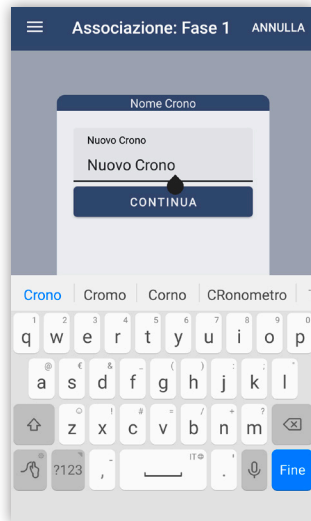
Associazione: Fase 1 ANNULLA

Nome Crono

Nuovo Crono

Nuovo Crono

CONTINUA

Crono | Cromo | Corno | CRonometro

1 q 2 w 3 e 4 r 5 t 6 y 7 u 8 i 9 o 0 p

@ a € s & d _ f ( g ) h : j ; k ' l

z ! x # c = v / b + n ? m

?123 , IT . Fine